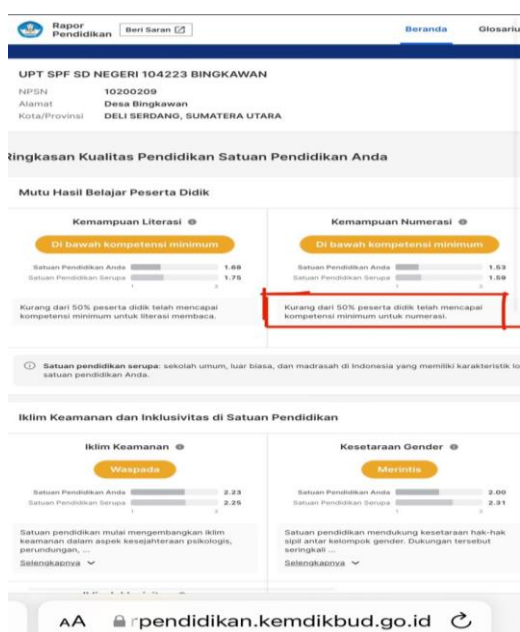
Rapor Pendidikan
Beri Saran
Beranda
Glosariu

UPT SPF SD NEGERI 104223 BINGKAWAN
NPSN 10200209
Alamat Desa Bingkawan
Kota/Provinsi DELI SERDANG, SUMATERA UTARA

ingkasan Kualitas Pendidikan Satuan Pendidikan Anda

Mutu Hasil Belajar Peserta Didik

Kemampuan Literasi
Di bawah kompetensi minimum
Satuan Pendidikan Anda 1.68
Satuan Pendidikan Serupa 1.75
1 2 3
Kurang dari 50% peserta didik telah mencapai kompetensi minimum untuk literasi membaca.

Kemampuan Numerasi
Di bawah kompetensi minimum
Satuan Pendidikan Anda 1.53
Satuan Pendidikan Serupa 1.59
1 2 3
Kurang dari 50% peserta didik telah mencapai kompetensi minimum untuk numerasi.

Satuan pendidikan serupa: sekolah umum, luar biasa, dan madrasah di Indonesia yang memiliki karakteristik lo satuan pendidikan Anda.

Iklim Keamanan dan Inklusivitas di Satuan Pendidikan

Iklim Keamanan
Waspada
Satuan Pendidikan Anda 2.23
Satuan Pendidikan Serupa 2.25
1 2 3
Satuan pendidikan mulai mengembangkan iklim keamanan dalam aspek kesejahteraan psikologis, perundungan, ...
Selengkapnya

Kesetaraan Gender
Merintis
Satuan Pendidikan Anda 2.00
Satuan Pendidikan Serupa 2.31
1 2 3
Satuan pendidikan mendukung kesetaraan hak-hak sipil antar kelompok gender. Dukungan tersebut seringkali ...
Selengkapnya

AA rpendidikan.kemdikbud.go.id